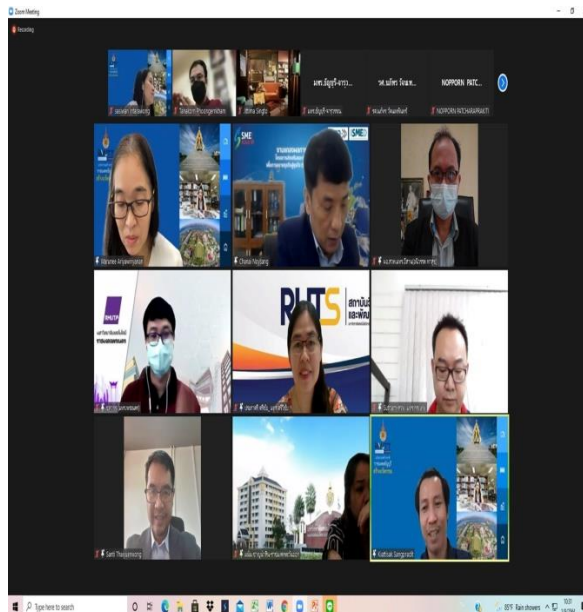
Zoom Meeting

Recording

มหาวิทยาลัยราชภั...

รศ.นภัทร วัจนเท...

NOPPORN PATC...

NOPPORN NITCHARAPRAKIT

Chana Ngylang

SME

RUTS

Santi Thanyanvong

Kiattisak Saengpradit

Type here to search

85°F Rain showers